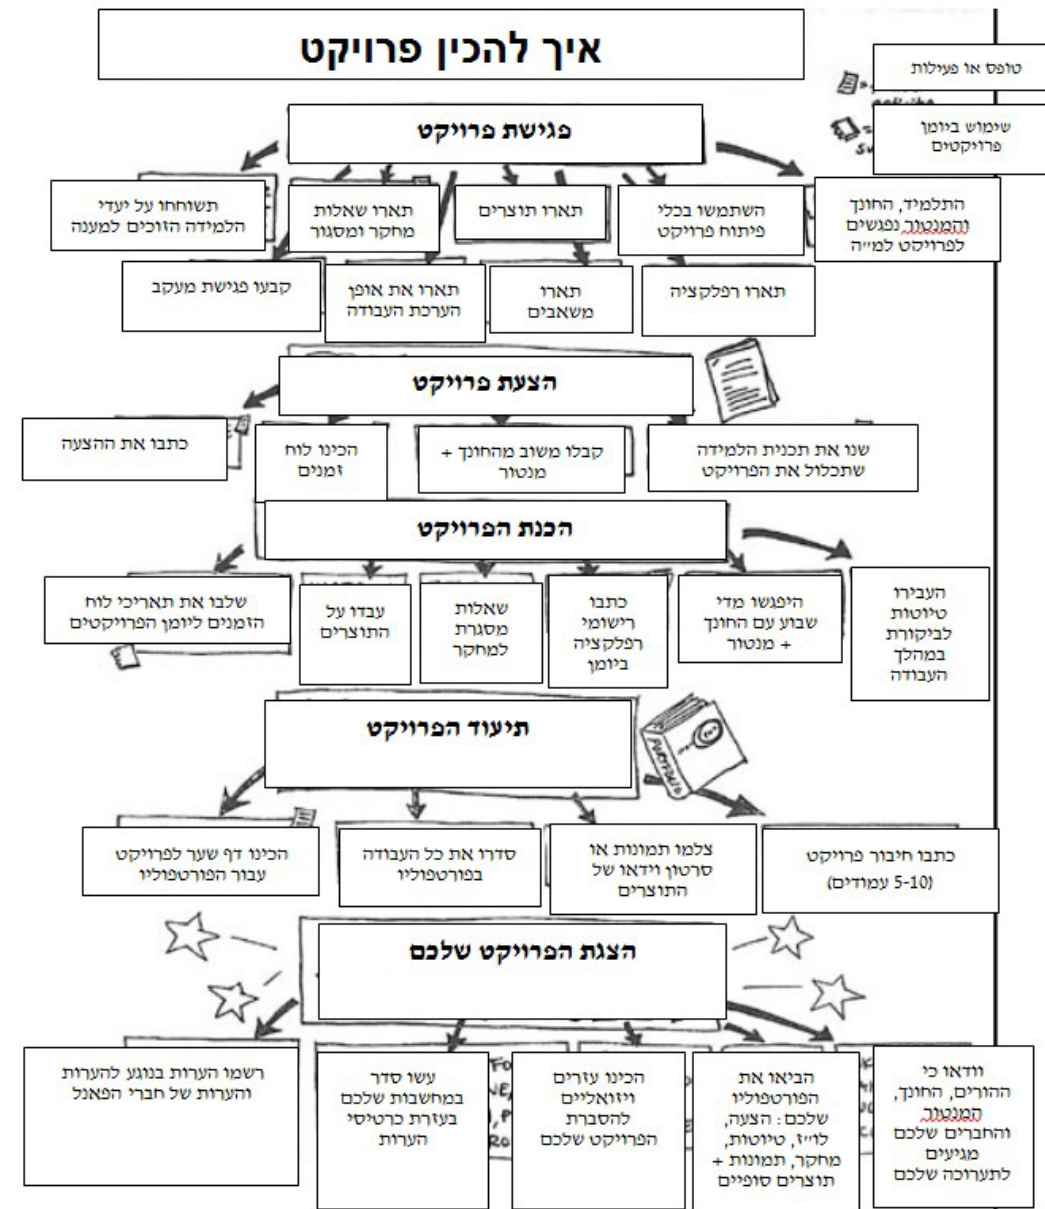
איך להכין פרויקט

טופס או פעילות

שימוש ביומן פרויקטים

פגישת פרויקט

התלמיד, החונך והמנטור נפגשים לפרויקט למ״ה

השתמשו בכלי פיתוח פרויקט

תארו תוצרים

תארו שאלות מחקר ומסגור

תשוחחו על יעדי הלמידה הזוכים למענה

תארו רפלקציה

תארו משאבים

תארו את אופן הערכת העבודה

קבעו פגישת מעקב

הצעת פרויקט

שנו את תכנית הלמידה שתכלול את הפרויקט

קבלו משוב מהחונך + מנטור

הכינו לוח זמנים

כתבו את ההצעה

הכנת הפרויקט

העבירו טיוטות לביקורת במהלך העבודה

היפגשו מדי שבוע עם החונך + מנטור

כתבו רישומי רפלקציה ביומן

שאלות מסגרת למחקר

עבדו על התוצרים

שלבו את תאריכי לוח הזמנים ליומן הפרויקטים

תיעוד הפרויקט

כתבו חיבור פרויקט (5-10 עמודים)

צלמו תמונות או סרטון וידאו של התוצרים

סדרו את כל העבודה בפורטפוליו

הכינו דף שער לפרויקט עבור הפורטפוליו

הצגת הפרויקט שלכם

וודאו כי ההורים, החונך, המנטור והחברים שלכם מגיעים לתערוכה שלכם

הביאו את הפורטפוליו שלכם: הצעה, לו״ז, טיוטות, מחקר, תמונות + תוצרים סופיים

הכינו עזרים ויזואליים להסברת הפרויקט שלכם

עשו סדר במחשבות שלכם בעזרת כרטיסי הערות

רשמו הערות בנוגע להערות והערות של חברי הפאנל